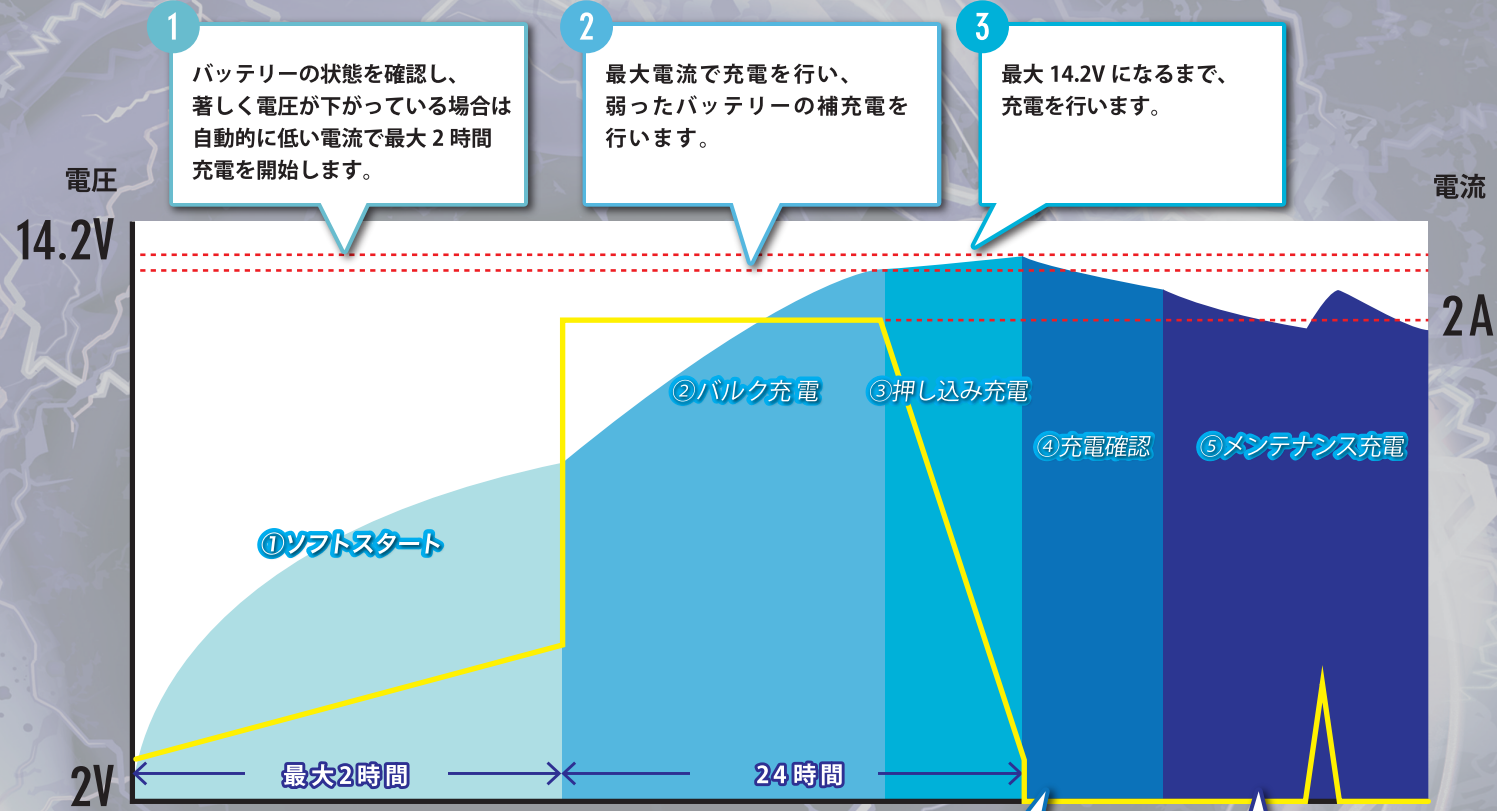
1
バッテリーの状態を確認し、著しく電圧が下がっている場合は自動的に低い電流で最大 2 時間充電を開始します。

2
最大電流で充電を行い、弱ったバッテリーの補充電を行います。

3
最大 14.2V になるまで、充電を行います。

電圧
電流
14.2V
2A
2V

①ソフトスタート
②バルク充電
③押し込み充電
④充電確認
⑤メンテナンス充電

最大2時間
24時間